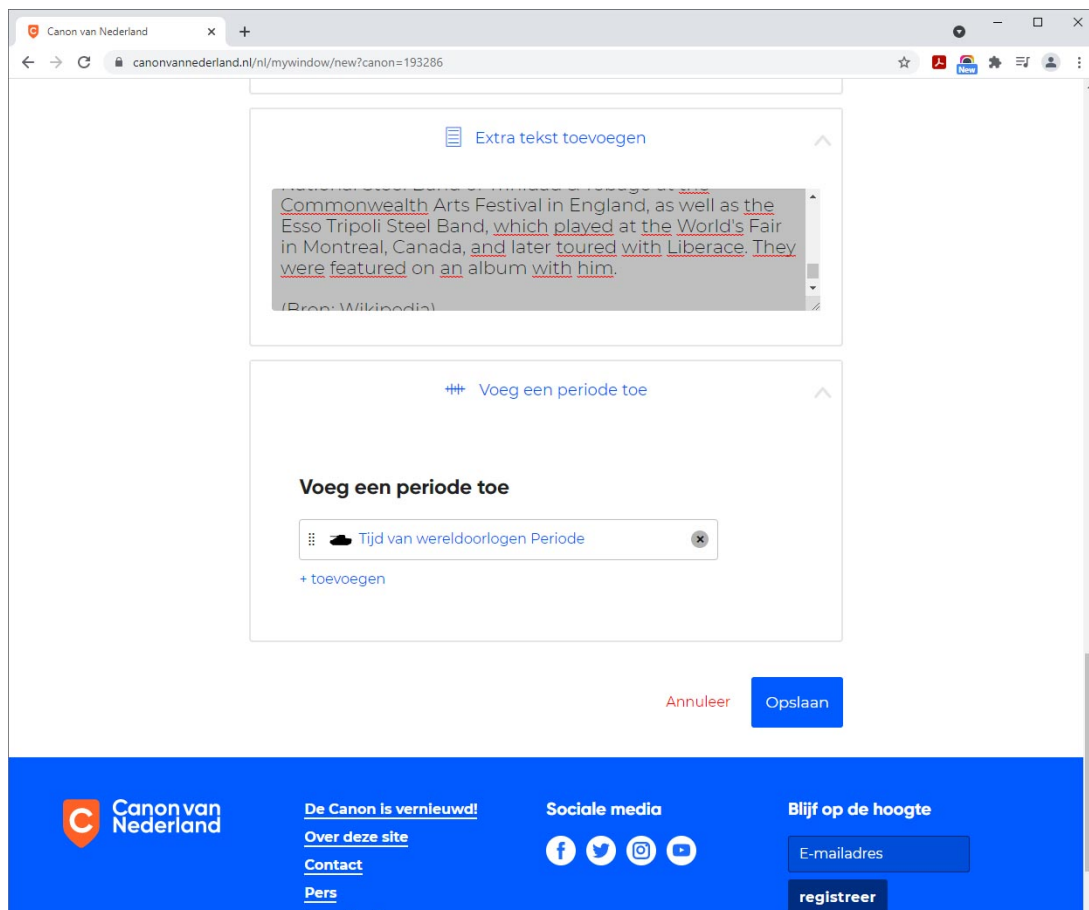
Canon van Nederland

canonvannederland.nl/nl/mywindow/new?canon=193286

New

Extra tekst toevoegen

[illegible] Commonwealth Arts Festival in England, as well as the Esso Tripoli Steel Band, which played at the World's Fair in Montreal, Canada, and later toured with Liberace. They were featured on an album with him.

(Bron: Wikipedia)

Voeg een periode toe

Voeg een periode toe

Tijd van wereldoorlogen Periode

+ toevoegen

Annuleer

Opslaan

Canon van Nederland

De Canon is vernieuwd!

Over deze site

Contact

Pers

Sociale media

Blijf op de hoogte

E-mailadres

registreer